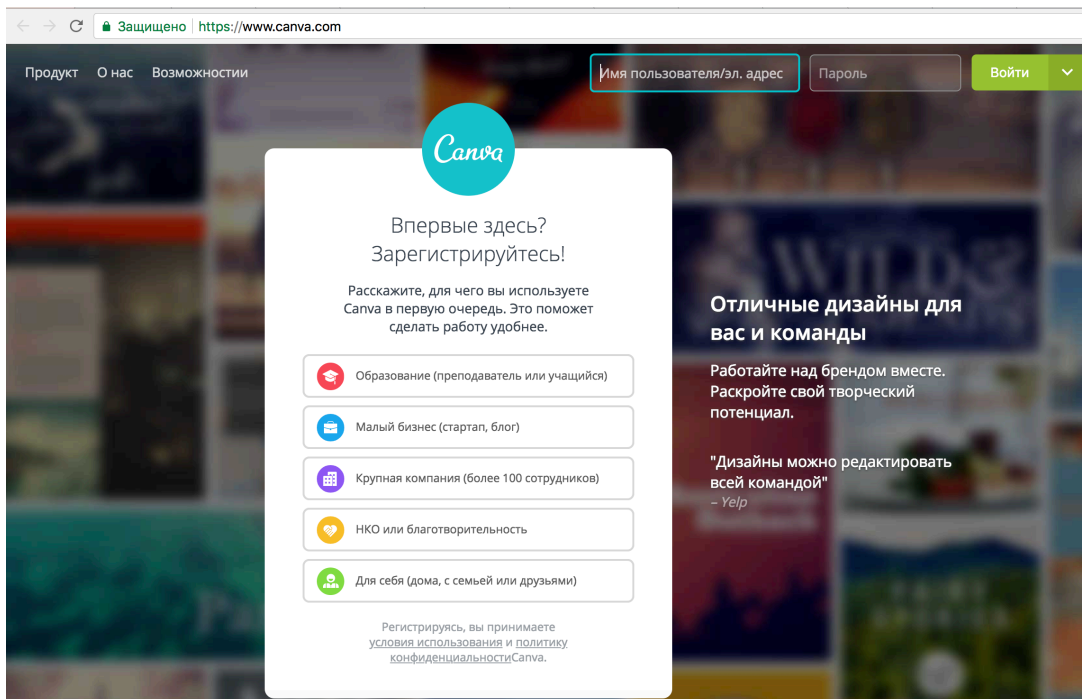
Защищено | https://www.canva.com

Продукт О нас Возможности

Имя пользователя/эл. адрес
Пароль
Войти

Canva

Впервые здесь? Зарегистрируйтесь!

Расскажите, для чего вы используете Canva в первую очередь. Это поможет сделать работу удобнее.

Образование (преподаватель или учащийся)

Малый бизнес (стартап, блог)

Крупная компания (более 100 сотрудников)

НКО или благотворительность

Для себя (дома, с семьей или друзьями)

Регистрируясь, вы принимаете условия использования и политику конфиденциальностиCanva.

Отличные дизайны для вас и команды

Работайте над брендом вместе. Раскройте свой творческий потенциал.

"Дизайны можно редактировать всей командой"
– Yelp